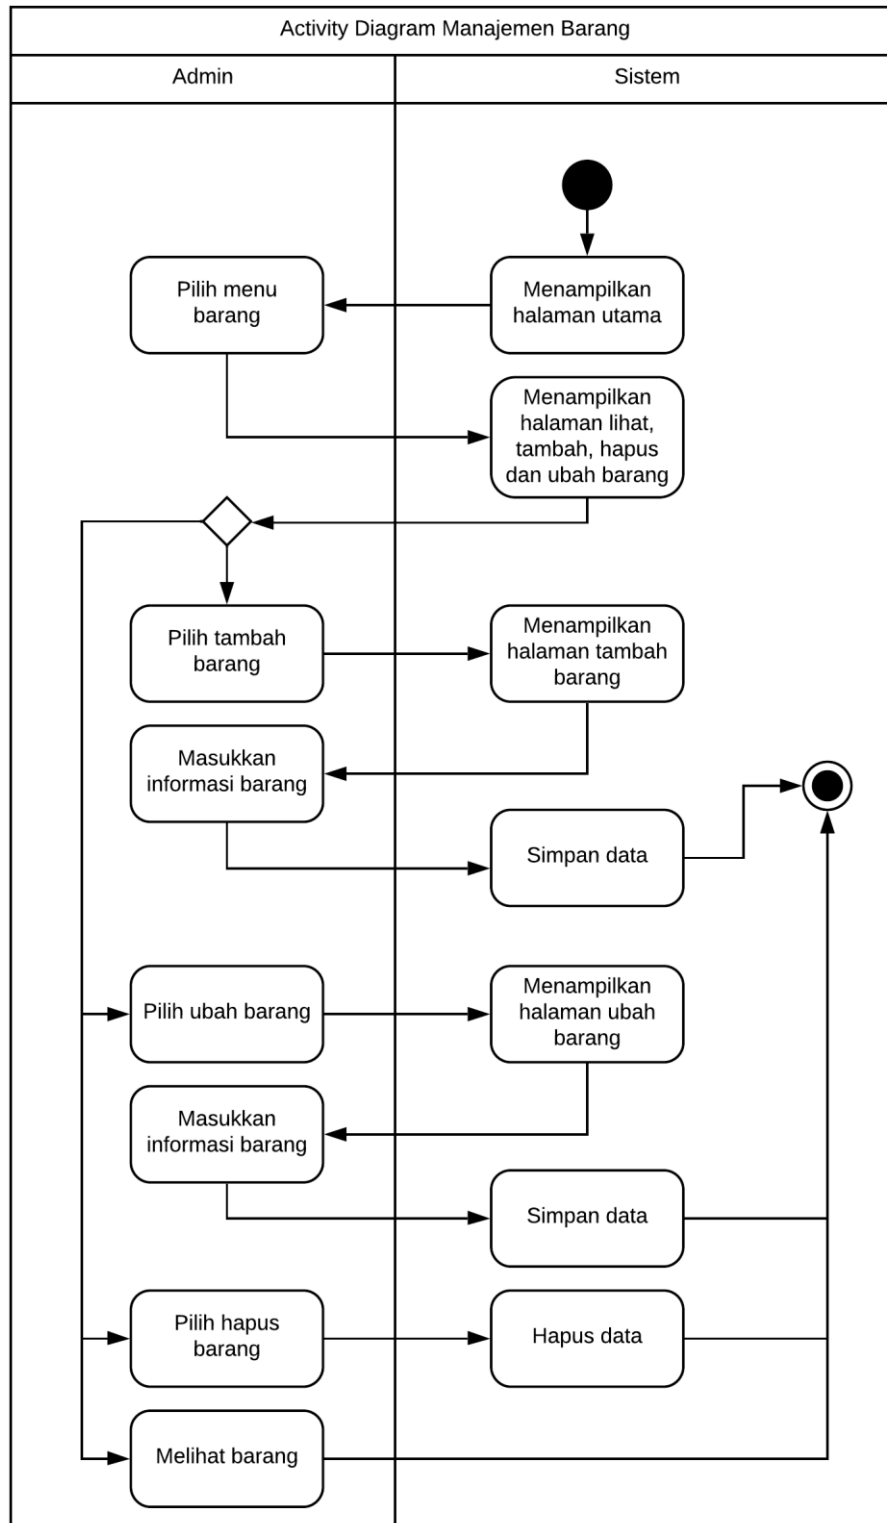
Activity Diagram Manajemen Barang

Admin

Sistem

Menampilkan halaman utama

Pilih menu barang

Menampilkan halaman lihat, tambah, hapus dan ubah barang

Pilih tambah barang

Menampilkan halaman tambah barang

Masukkan informasi barang

Simpan data

Pilih ubah barang

Menampilkan halaman ubah barang

Masukkan informasi barang

Simpan data

Pilih hapus barang

Hapus data

Melihat barang